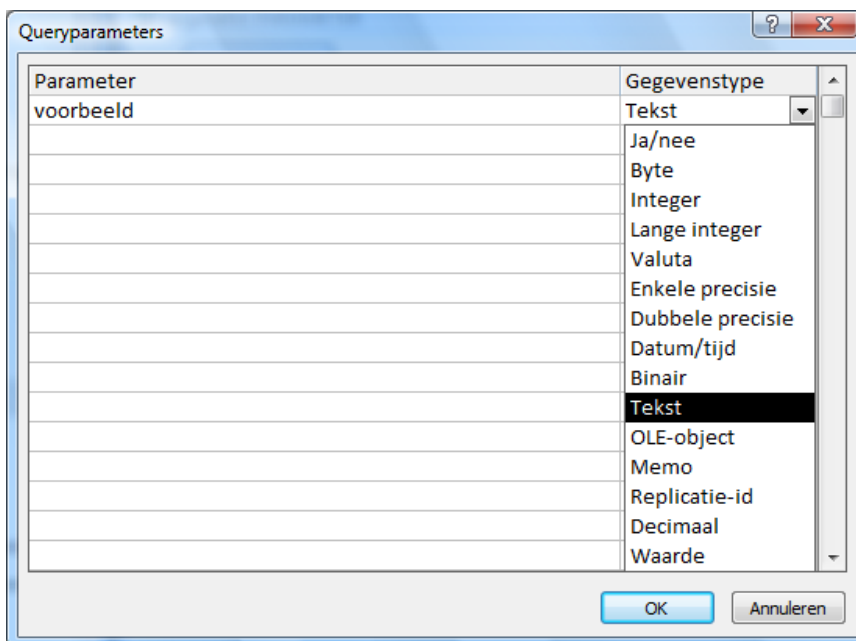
Queryparameters

?

X

| Parameter | Gegevenstype |
|---|---|
| voorbeeld | Tekst |

Ja/nee
Byte
Integer
Lange integer
Valuta
Enkele precisie
Dubbele precisie
Datum/tijd
Binair
Tekst
OLE-object
Memo
Replicatie-id
Decimaal
Waarde

OK

Annuleren